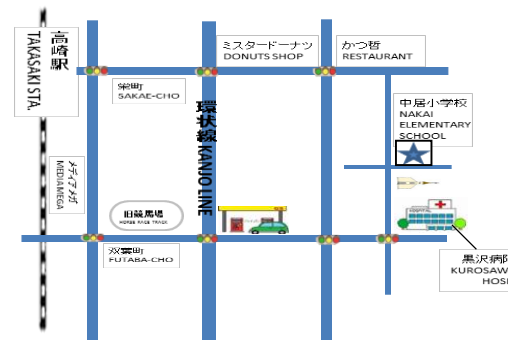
高崎駅
TAKASAKI STA.

栄町
SAKAE-CHO

メディアメガ
MEDIAMEGA

旧競馬場
HORSE RACE TRACK

双葉町
FUTABA-CHO

環状線
KANJO LINE

ミスタードーナツ
DONUTS SHOP

かつ哲
RESTAURANT

中居小学校
NAKAI
ELEMENTARY
SCHOOL

黒沢病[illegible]
KUROSAW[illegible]
HOS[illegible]